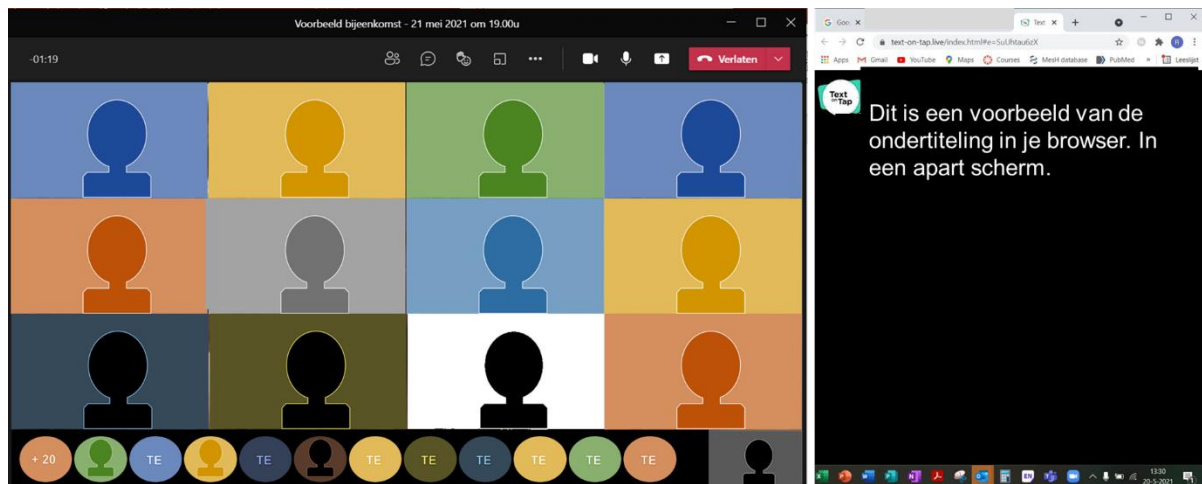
Voorbeeld bijeenkomst - 21 mei 2021 om 19.00u

-01:19

Verlaten

+ 20

TE

TE

TE

TE

TE

TE

TE

TE

Goo

Text

text-on-tap.live/index.html#e=SuUhtau6zX

Apps Gmail YouTube Maps Courses MesH database PubMed Leeslijst

Text on Tap

Dit is een voorbeeld van de ondertiteling in je browser. In een apart scherm.

13:30
20-5-2021